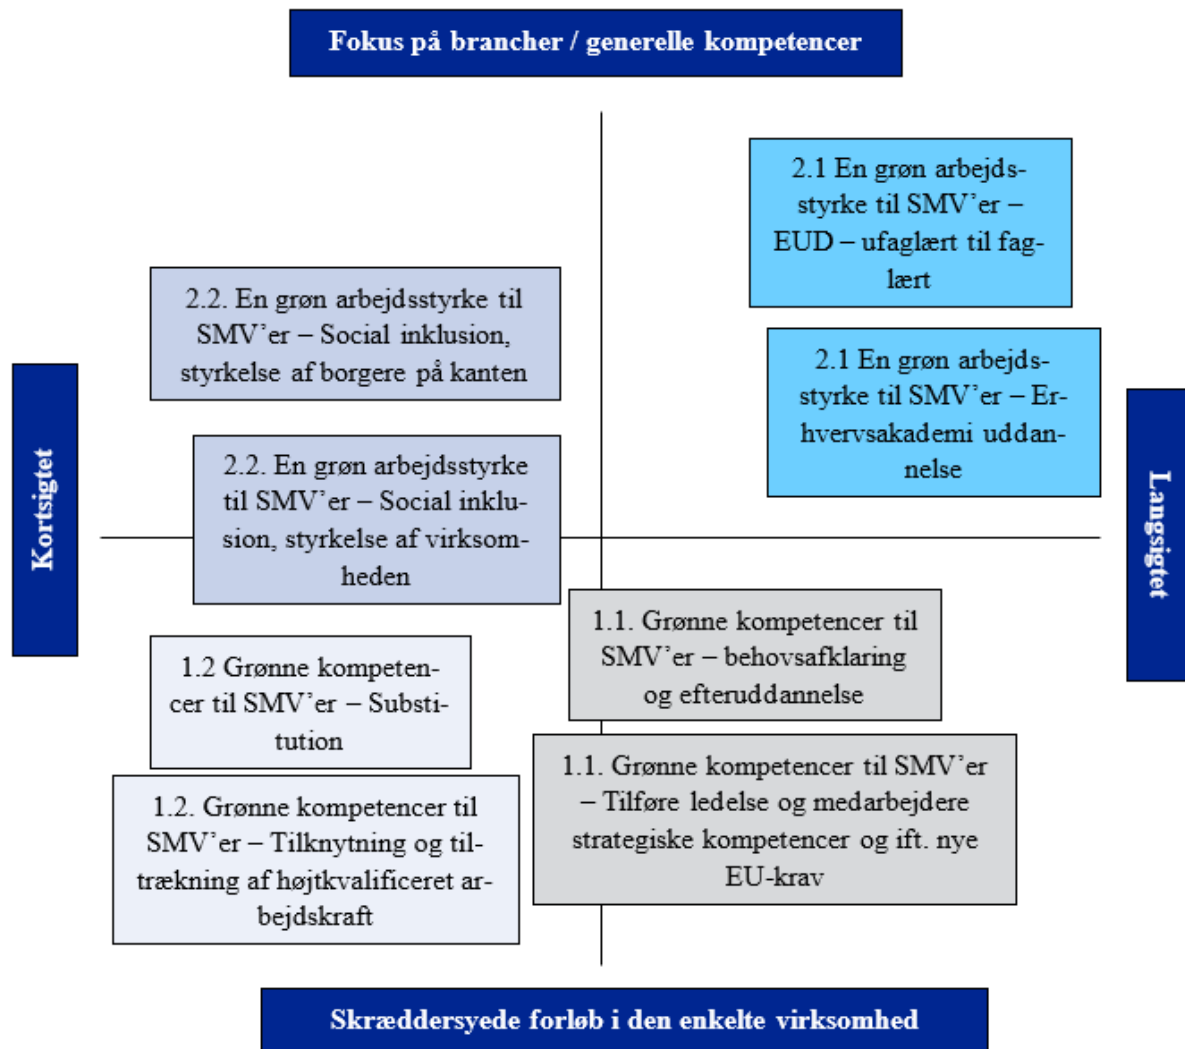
Fokus på brancher / generelle kompetencer

2.1 En grøn arbejdsstyrke til SMV'er – EUD – ufaglært til faglært

2.2. En grøn arbejdsstyrke til SMV'er – Social inklusion, styrkelse af borgere på kanten

2.1 En grøn arbejdsstyrke til SMV'er – Erhvervsakademi uddannelse

Kortsigtet

Langsigtet

2.2. En grøn arbejdsstyrke til SMV'er – Social inklusion, styrkelse af virksomheden

1.1. Grønne kompetencer til SMV'er – behovsafklaring og efteruddannelse

1.2 Grønne kompetencer til SMV'er – Substitution

1.1. Grønne kompetencer til SMV'er – Tilføre ledelse og medarbejdere strategiske kompetencer og ift. nye EU-krav

1.2. Grønne kompetencer til SMV'er – Tilknytning og tiltrækning af højtkvalificeret arbejdskraft

Skræddersyede forløb i den enkelte virksomhed